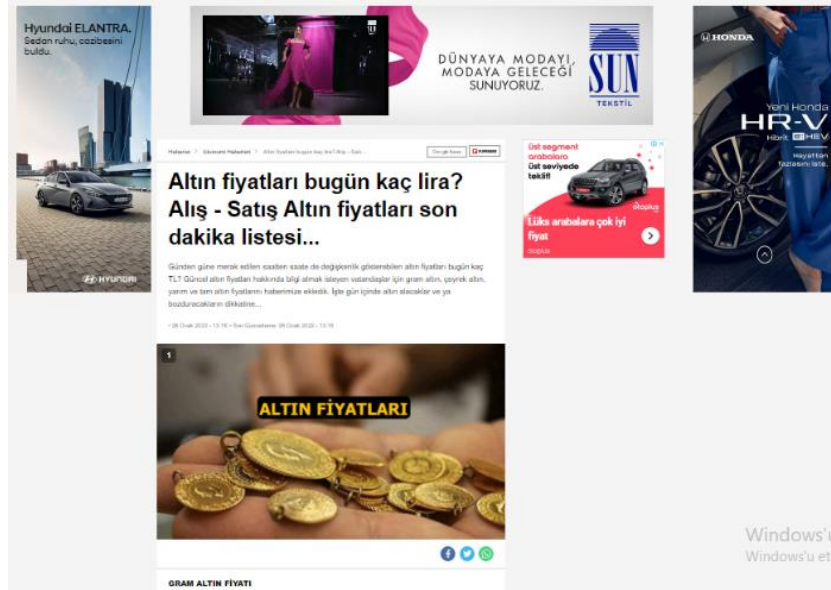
Hyundai ELANTRA.
Sedan ruhu, cazibesini buldu.

HYUNDAI

DÜNYAYA MODAYI, MODAYA GELECEĞİ SUNUYORUZ.

SUN TEKSTİL

HONDA

Yeni Honda HR-V
Hibrit e:HEV

Haberler > Güncel Haberler > Altın fiyatları bugün kaç lira? Alış - Satı...

Google News

Altın fiyatları bugün kaç lira? Alış - Satış Altın fiyatları son dakika listesi...

Günden güne merak edilen saatten saate de değişkenlik gösterebilen altın fiyatları bugün kaç TL? Güncel altın fiyatları hakkında bilgi almak isteyen vatandaşlar için gram altın, çeyrek altın, yarım ve tam altın fiyatlarını haberimize ekledik. İşte gün içinde altın alacaklar ve ya bozduracakların dikkatine...

• 28 Ocak 2022 - 13:16 • Son Güncelleme: 28 Ocak 2022 - 13:16

1

ALTIN FİYATLARI

GRAM ALTIN FİYATI

Üst segment arabalara Üst seviyede teklif!

otoplus

Lüks arabalara çok iyi fiyat

otoplus

Windows'u
Windows'u et